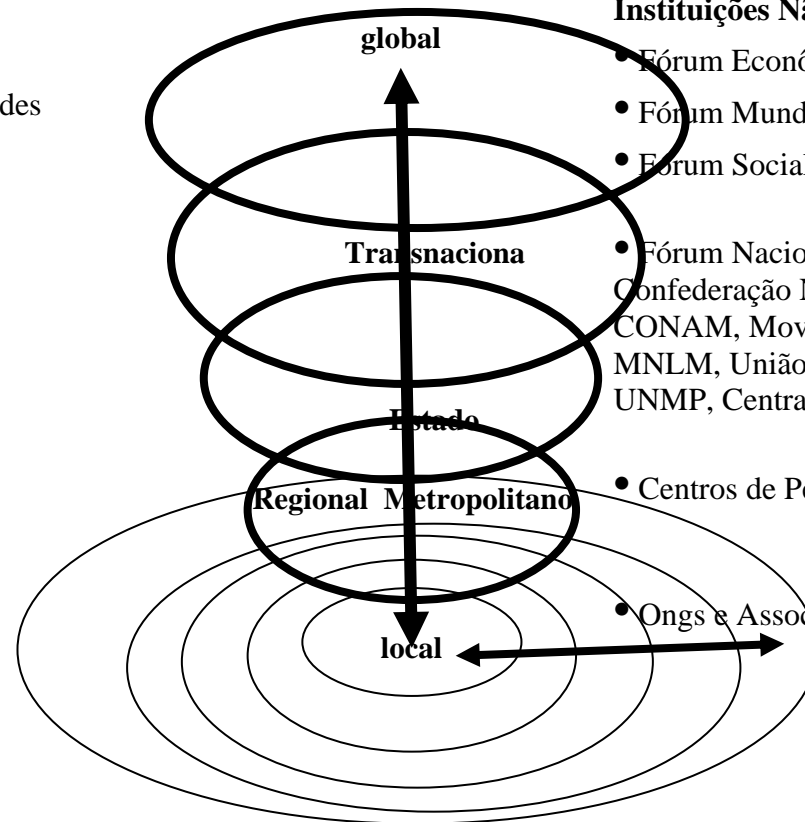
des

global

Transnaciona

Estado

Regional Metropolitano

local

Instituições Nã

• Fórum Econô

• Fórum Mund

• Fórum Social

• Fórum Nacio
Confederação N
CONAM, Mov
MNLM, União
UNMP, Centra

• Centros de Po

• Ongs e Assoc